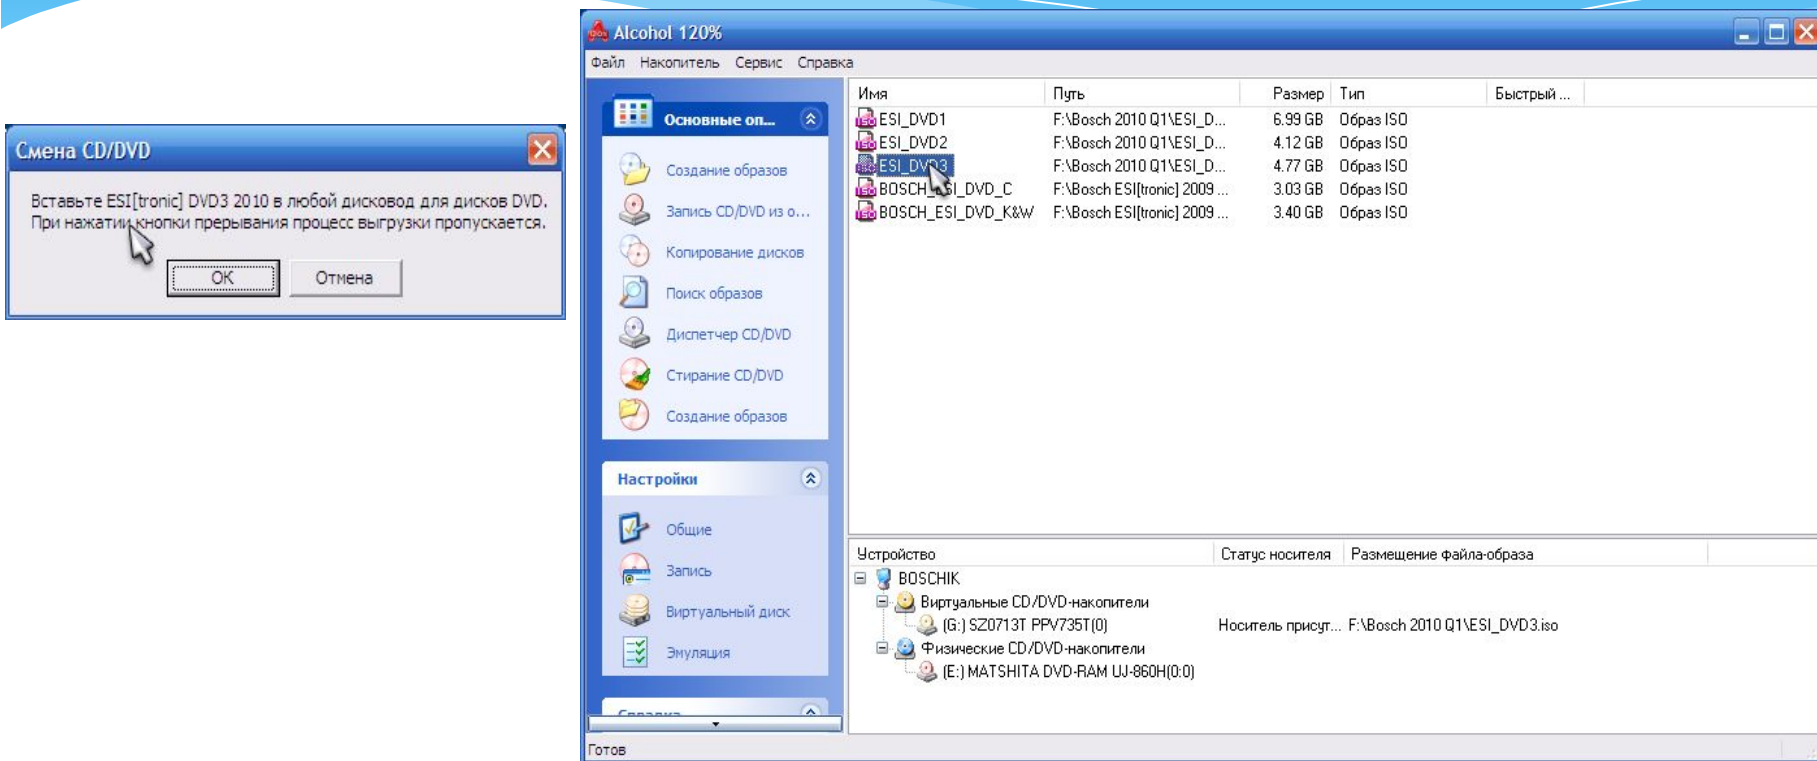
Смена CD/DVD

Вставьте ESI[tronic] DVD3 2010 в любой дисковод для дисков DVD. При нажатии кнопки прерывания процесс выгрузки пропускается.

OK Отмена

Alcohol 120%

Файл Накопитель Сервис Справка

Основные оп...

Создание образов
Запись CD/DVD из о...
Копирование дисков
Поиск образов
Диспетчер CD/DVD
Стирание CD/DVD
Создание образов

Настройки

Общие
Запись
Виртуальный диск
Эмуляция

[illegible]

| Имя | Путь | Размер | Тип | Быстрый ... |
|---|---|---|---|---|
| ESI_DVD1 | F:\Bosch 2010 Q1\ESI_D... | 6.99 GB | Образ ISO | |
| ESI_DVD2 | F:\Bosch 2010 Q1\ESI_D... | 4.12 GB | Образ ISO | |
| ESI_DVD3 | F:\Bosch 2010 Q1\ESI_D... | 4.77 GB | Образ ISO | |
| BOSCH_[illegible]SI_DVD_C | F:\Bosch ESI[tronic] 2009 ... | 3.03 GB | Образ ISO | |
| BOSCH_ESI_DVD_K&W | F:\Bosch ESI[tronic] 2009 ... | 3.40 GB | Образ ISO | |

| Устройство | Статус носителя | Размещение файла-образа |
|---|---|---|
| BOSCHIK | | |
| Виртуальные CD/DVD-накопители | | |
| (G:) SZ0713T PPV735T(0) | Носитель присут... | F:\Bosch 2010 Q1\ESI_DVD3.iso |
| Физические CD/DVD-накопители | | |
| (E:) MATSHITA DVD-RAM UJ-860H(0:0) | | |

Готов